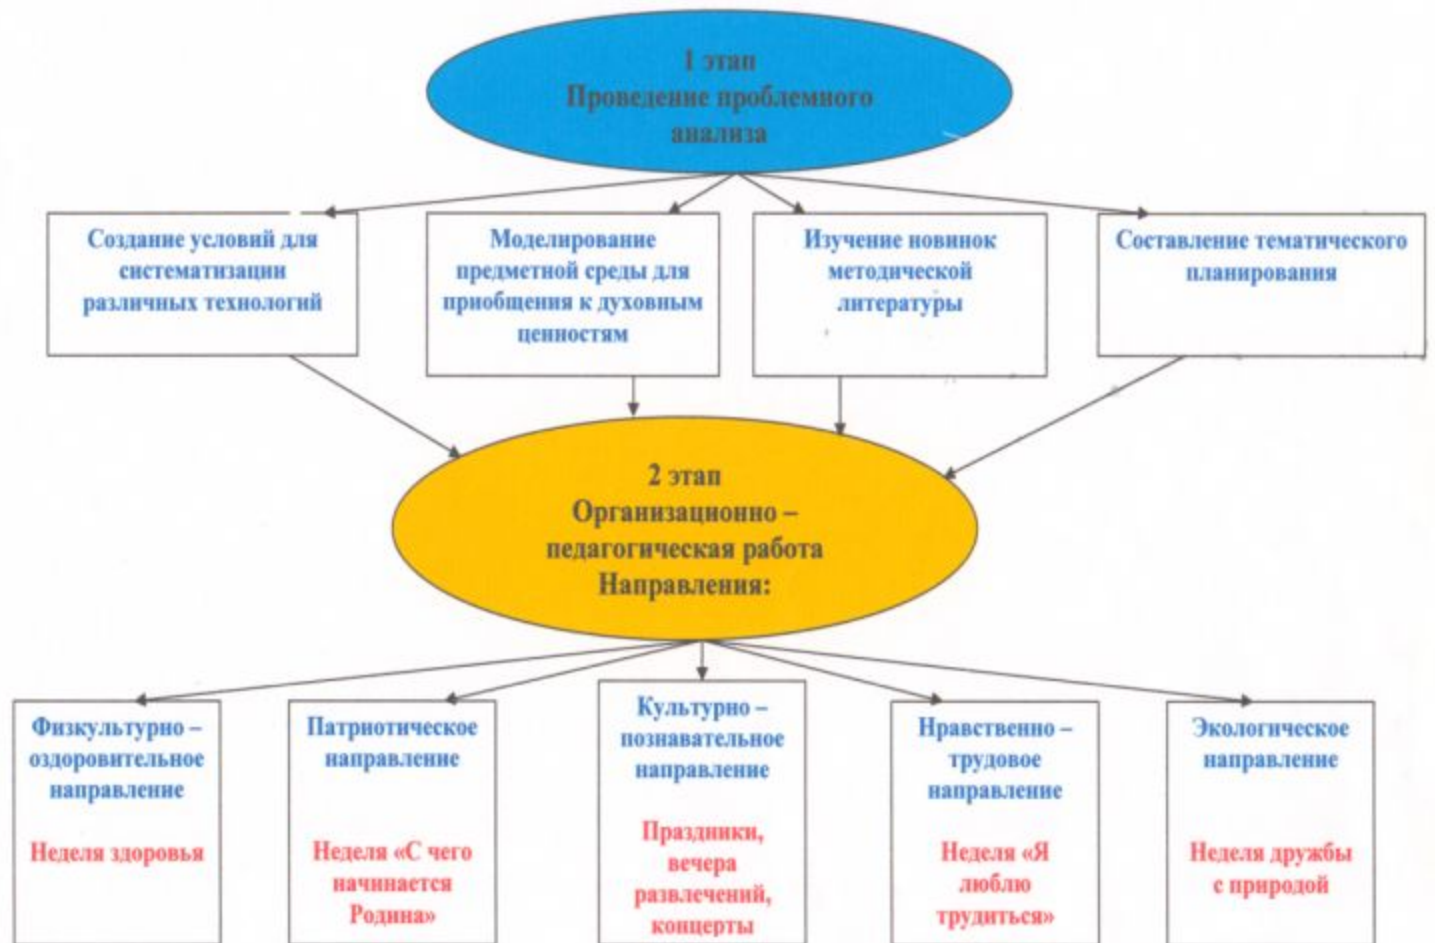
1 этап
Проведение проблемного анализа

Создание условий для систематизации различных технологий

Моделирование предметной среды для приобщения к духовным ценностям

Изучение новинок методической литературы

Составление тематического планирования

2 этап
Организационно – педагогическая работа
Направления:

Физкультурно – оздоровительное направление

Неделя здоровья

Патриотическое направление

Неделя «С чего начинается Родина»

Культурно – познавательное направление

Праздники, вечера развлечений, концерты

Нравственно – трудовое направление

Неделя «Я люблю трудиться»

Экологическое направление

Неделя дружбы с природой